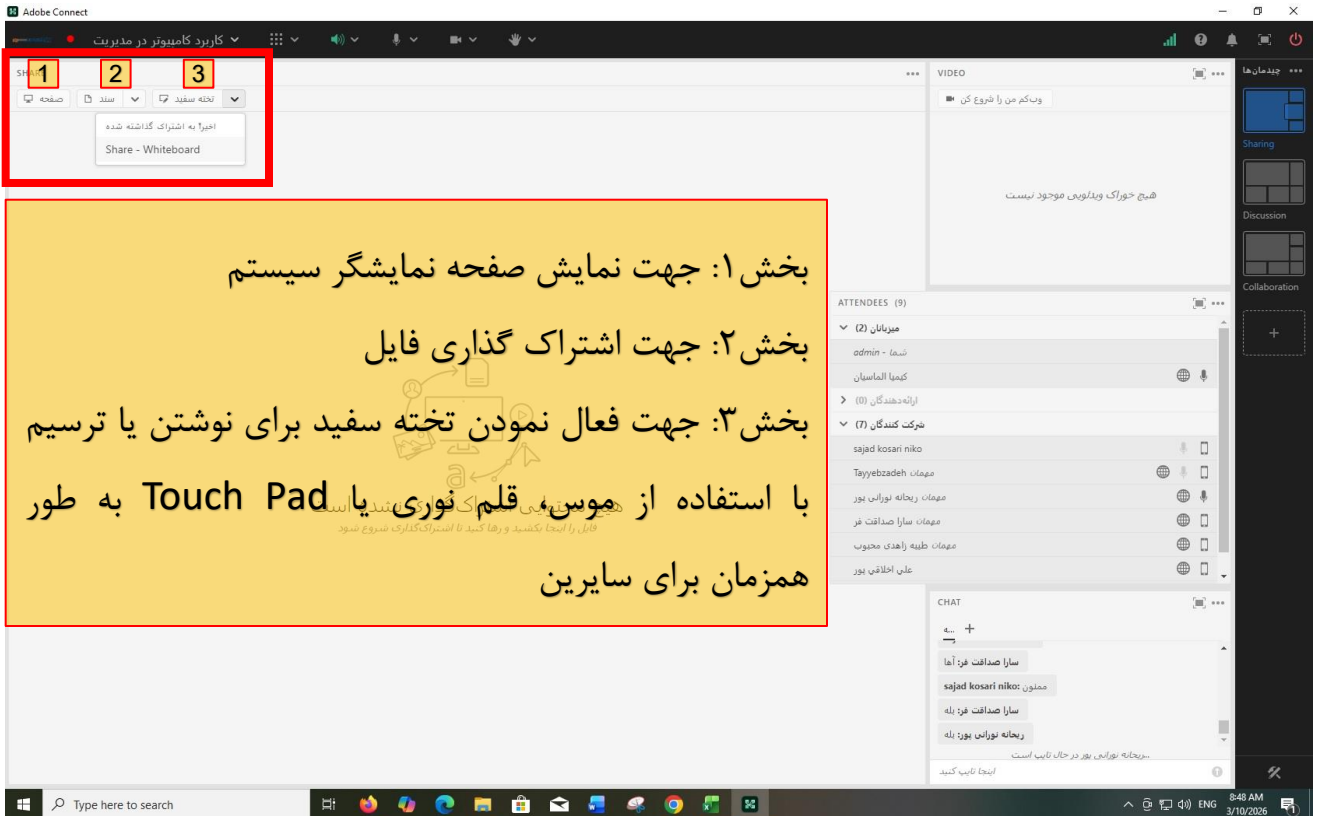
Adobe Connect

کاربرد کامپیوتر در مدیریت

SHARE

1 2 3

صفحه
سند
تخته سفید

اخیرا به اشتراک گذاشته شده
Share - Whiteboard

VIDEO
وب‌کم من را شروع کن
هیچ خوراک ویدئویی موجود نیست

چیدمان‌ها
Sharing
Discussion
Collaboration

بخش۱: جهت نمایش صفحه نمایشگر سیستم

بخش۲: جهت اشتراک گذاری فایل

بخش۳: جهت فعال نمودن تخته سفید برای نوشتن یا ترسیم با استفاده از موس، قلم نوری یا Touch Pad به طور همزمان برای سایرین

فایل را اینجا بکشید و رها کنید تا اشتراک‌گذاری شروع شود

ATTENDEES (9)
میزبانان (2)
admin - شما
کیمیا الماسیان
ارائه‌دهندگان (0)
شرکت کنندگان (7)
sajad kosari niko
Tayyebzadeh مهمان
مهمان ریحانه نورانی پور
مهمان سارا صداقت فر
مهمان طیبه زاهدی محبوب
علي اخلاقي پور

CHAT
سارا صداقت فر: آها
sajad kosari niko: ممنون
سارا صداقت فر: بله
ریحانه نورانی پور: بله
ریحانه نورانی پور در حال تایپ است...
اینجا تایپ کنید

Type here to search
ENG
8:48 AM
3/10/2026